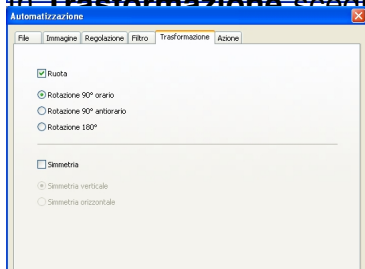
Automatizzazione

File | Immagine | Regolazione | Filtro | Trasformazione | Azione

Ruota

Rotazione 90° orario

Rotazione 90° antiorario

Rotazione 180°

Simmetria

Simmetria verticale

Simmetria orizzontale